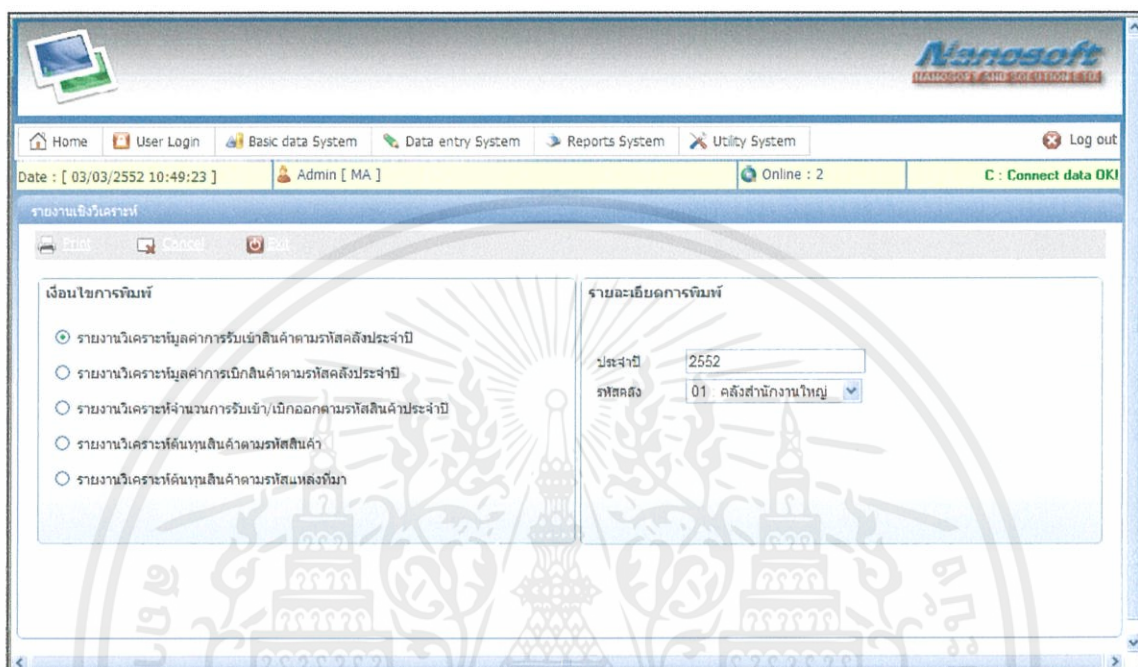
Nanosoft
NANOSOFT AND SOLUTIONS LTD

Home | User Login | Basic data System | Data entry System | Reports System | Utility System | Log out

Date : [ 03/03/2552 10:49:23 ] | Admin [ MA ] | Online : 2 | C : Connect data OK!

รายงานเชิงวิเคราะห์

Print | Cancel | Exit

เงื่อนไขการพิมพ์

รายงานวิเคราะห์มูลค่าการรับเข้าสินค้าตามรหัสคลังประจำปี

รายงานวิเคราะห์มูลค่าการเบิกสินค้าตามรหัสคลังประจำปี

รายงานวิเคราะห์จำนวนการรับเข้า/เบิกออกตามรหัสสินค้าประจำปี

รายงานวิเคราะห์ต้นทุนสินค้าตามรหัสสินค้า

รายงานวิเคราะห์ต้นทุนสินค้าตามรหัสแหล่งที่มา

รายละเอียดการพิมพ์

ประจำปี 2552

รหัสคลัง 01 คลังสำนักงานใหญ่